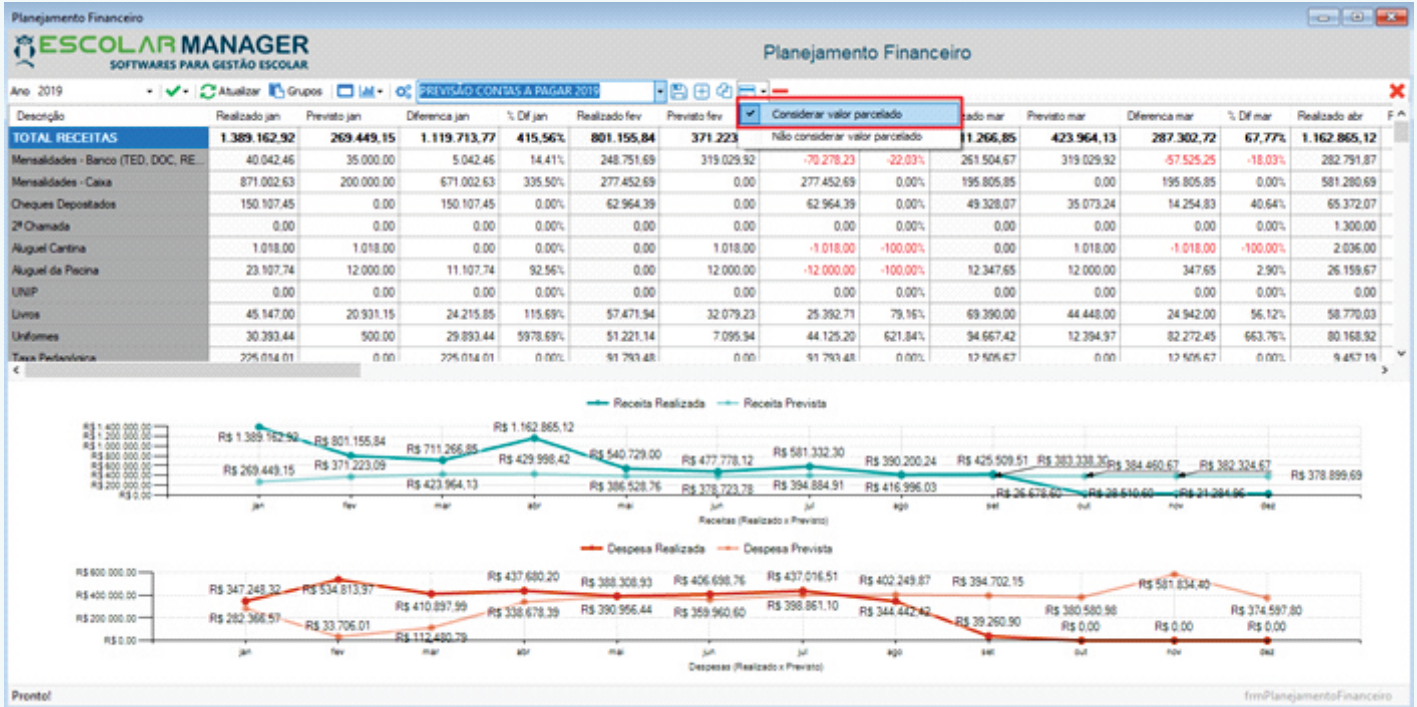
Planejamento Financeiro

ESCOLAR MANAGER
SOFTWARES PARA GESTÃO ESCOLAR

Planejamento Financeiro

Ano 2019 Atualizar Grupos PREVISÃO CONTAS A PAGAR 2019

Considerar valor parcelado
Não considerar valor parcelado

| Descrição | Realizado jan | Previsto jan | Diferenca jan | % Dif jan | Realizado fev | Previsto fev | | | ado mar | Previsto mar | Diferenca mar | % Dif mar | Realizado abr |
|---|---|---|---|---|---|---|---|---|---|---|---|---|---|
| TOTAL RECEITAS | 1.389.162,92 | 269.449,15 | 1.119.713,77 | 415,56% | 801.155,84 | 371.223 | | | 1.266,85 | 423.964,13 | 287.302,72 | 67,77% | 1.162.865,12 |
| Mensalidades - Banco (TED, DOC, RE... | 40.042,46 | 35.000,00 | 5.042,46 | 14,41% | 248.751,69 | 319.029,92 | -70.278,23 | -22,03% | 261.504,67 | 319.029,92 | -57.525,25 | -18,03% | 282.791,87 |
| Mensalidades - Caixa | 871.002,63 | 200.000,00 | 671.002,63 | 335,50% | 277.452,69 | 0,00 | 277.452,69 | 0,00% | 195.805,85 | 0,00 | 195.805,85 | 0,00% | 581.280,69 |
| Cheques Depositados | 150.107,45 | 0,00 | 150.107,45 | 0,00% | 62.964,39 | 0,00 | 62.964,39 | 0,00% | 49.328,07 | 35.073,24 | 14.254,83 | 40,64% | 65.372,07 |
| 2ª Chamada | 0,00 | 0,00 | 0,00 | 0,00% | 0,00 | 0,00 | 0,00 | 0,00% | 0,00 | 0,00 | 0,00 | 0,00% | 1.300,00 |
| Aluguel Cantina | 1.018,00 | 1.018,00 | 0,00 | 0,00% | 0,00 | 1.018,00 | -1.018,00 | -100,00% | 0,00 | 1.018,00 | -1.018,00 | -100,00% | 2.036,00 |
| Aluguel da Piscina | 23.107,74 | 12.000,00 | 11.107,74 | 92,56% | 0,00 | 12.000,00 | -12.000,00 | -100,00% | 12.347,65 | 12.000,00 | 347,65 | 2,90% | 26.159,67 |
| UNIP | 0,00 | 0,00 | 0,00 | 0,00% | 0,00 | 0,00 | 0,00 | 0,00% | 0,00 | 0,00 | 0,00 | 0,00% | 0,00 |
| Livros | 45.147,00 | 20.931,15 | 24.215,85 | 115,69% | 57.471,94 | 32.079,23 | 25.392,71 | 79,16% | 69.390,00 | 44.448,00 | 24.942,00 | 56,12% | 58.770,03 |
| Uniformes | 30.393,44 | 500,00 | 29.893,44 | 5978,69% | 51.221,14 | 7.095,94 | 44.125,20 | 621,84% | 94.667,42 | 12.394,97 | 82.272,45 | 663,76% | 80.168,92 |
| Taxa Pedagógica | 225.014,01 | 0,00 | 225.014,01 | 0,00% | 91.793,48 | 0,00 | 91.793,48 | 0,00% | 12.505,67 | 0,00 | 12.505,67 | 0,00% | 9.457,19 |

Receita Realizada Receita Prevista
R$ 1.400.000,00 R$ 1.200.000,00 R$ 1.000.000,00 R$ 800.000,00 R$ 600.000,00 R$ 400.000,00 R$ 200.000,00 R$ 0,00
R$ 1.389.162,92 R$ 801.155,84 R$ 711.266,85 R$ 1.162.865,12 R$ 540.729,00 R$ 477.778,12 R$ 581.332,30 R$ 390.200,24 R$ 425.509,51 R$ 383.338,30 R$ 384.460,67 R$ 382.324,67 R$ 378.899,69
R$ 269.449,15 R$ 371.223,09 R$ 423.964,13 R$ 429.998,42 R$ 386.528,76 R$ 378.723,78 R$ 394.884,91 R$ 416.996,03 R$ 26.678,60 R$ 28.510,60 R$ 21.284,96
jan fev mar abr mai jun jul ago set out nov dez
Receitas (Realizado x Previsto)

Despesa Realizada Despesa Prevista
R$ 600.000,00 R$ 400.000,00 R$ 200.000,00 R$ 0,00
R$ 347.248,32 R$ 534.813,97 R$ 410.897,99 R$ 437.680,20 R$ 388.308,93 R$ 406.698,76 R$ 437.016,51 R$ 402.249,87 R$ 394.702,15 R$ 581.834,40
R$ 282.366,57 R$ 33.706,01 R$ 112.480,79 R$ 338.678,39 R$ 390.956,44 R$ 359.960,60 R$ 398.861,10 R$ 344.442,42 R$ 39.260,90 R$ 380.580,98 R$ 374.597,80 R$ 0,00 R$ 0,00 R$ 0,00
jan fev mar abr mai jun jul ago set out nov dez
Despesas (Realizado x Previsto)

Pronto! frmPlanejamentoFinanceiro